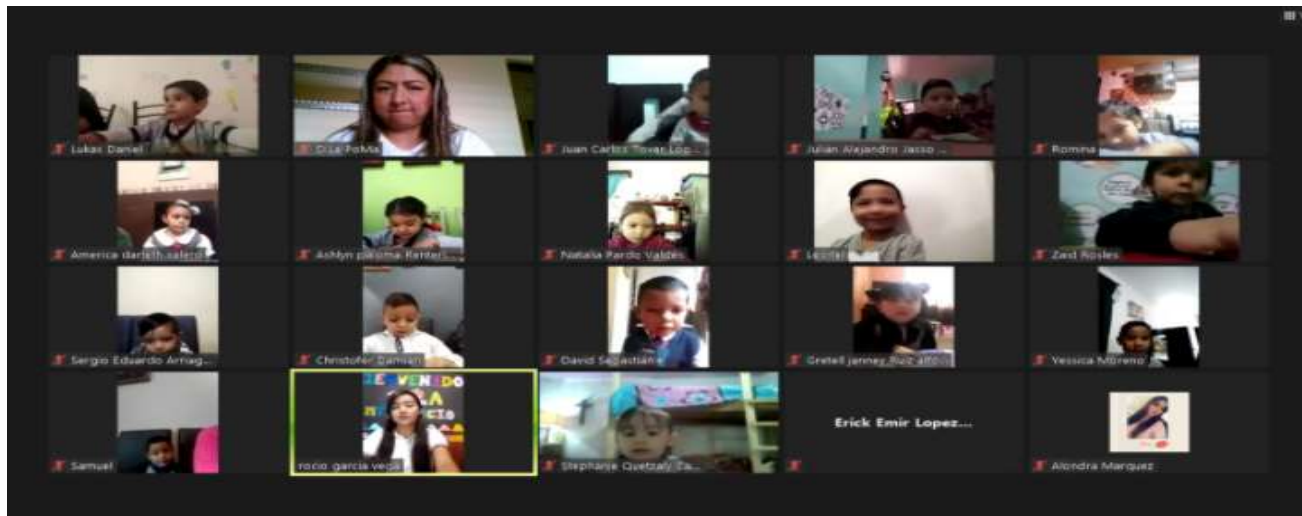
Lukas Daniel

D La Fomia

Juan Carlos Tovar Lop...

Julian Alejandro Jasso ...

Romina

America darleth saleno

Ashlyn paloma Renteri...

Natalia Pardo Valdes

Leonar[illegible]

Zaid Rosles

Sergio Eduardo Arriag...

Christofer Damian

David Sebastian

Gretell jenney Ruiz alfo...

Yessica Moreno

Samuel

BIENVENIDO A LA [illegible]

rocio garcia vega

Stephanie Quetzaly Ca...

Erick Emir Lopez...

Alondra Marquez